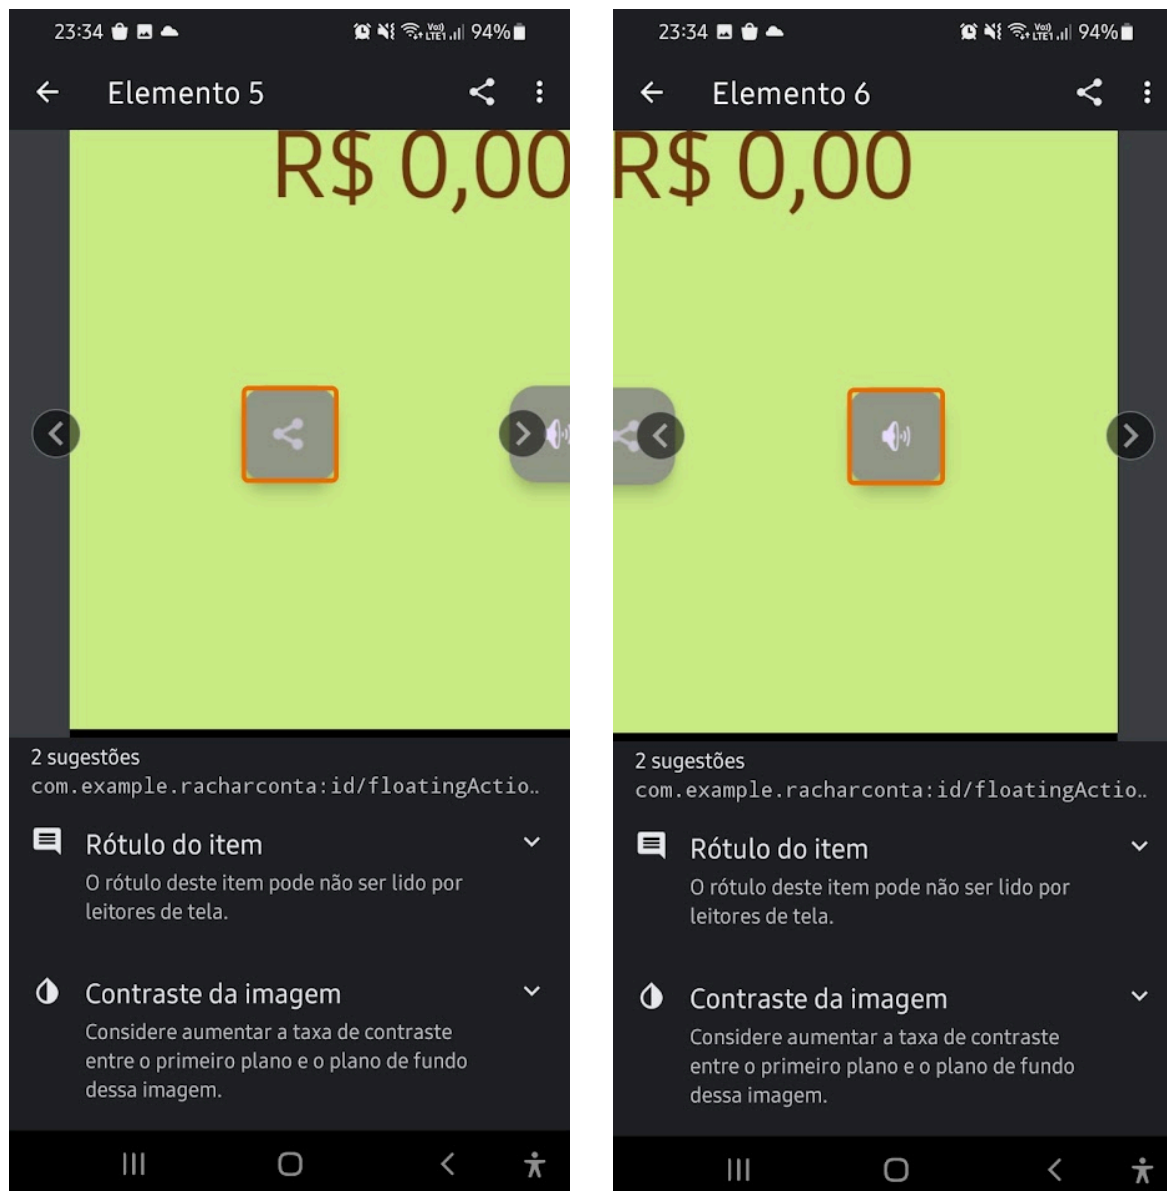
23:34 94%

Elemento 5

R$ 0,00

2 sugestões
com.example.racharconta:id/floatingActio..

Rótulo do item
O rótulo deste item pode não ser lido por leitores de tela.

Contraste da imagem
Considere aumentar a taxa de contraste entre o primeiro plano e o plano de fundo dessa imagem.

23:34 94%

Elemento 6

R$ 0,00

2 sugestões
com.example.racharconta:id/floatingActio..

Rótulo do item
O rótulo deste item pode não ser lido por leitores de tela.

Contraste da imagem
Considere aumentar a taxa de contraste entre o primeiro plano e o plano de fundo dessa imagem.